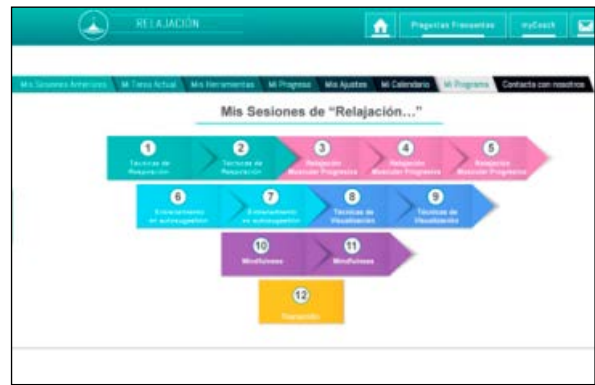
RELAJACIÓN

Preguntas Frecuentes

myCoach

Mis Sesiones Anteriores | Mi Tarea Actual | Mis Herramientas | Mi Progreso | Mis Ajustes | Mi Calendario | Mi Programa | Contacta con nosotros

Mis Sesiones de "Relajación..."

1 Técnicas de Respiración

2 Técnicas de Respiración

3 Relajación Muscular Progresiva

4 Relajación Muscular Progresiva

5 Relajación Muscular Progresiva

6 Entrenamiento en autosugestión

7 Entrenamiento en autosugestión

8 Técnicas de Visualización

9 Técnicas de Visualización

10 Mindfulness

11 Mindfulness

12 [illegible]